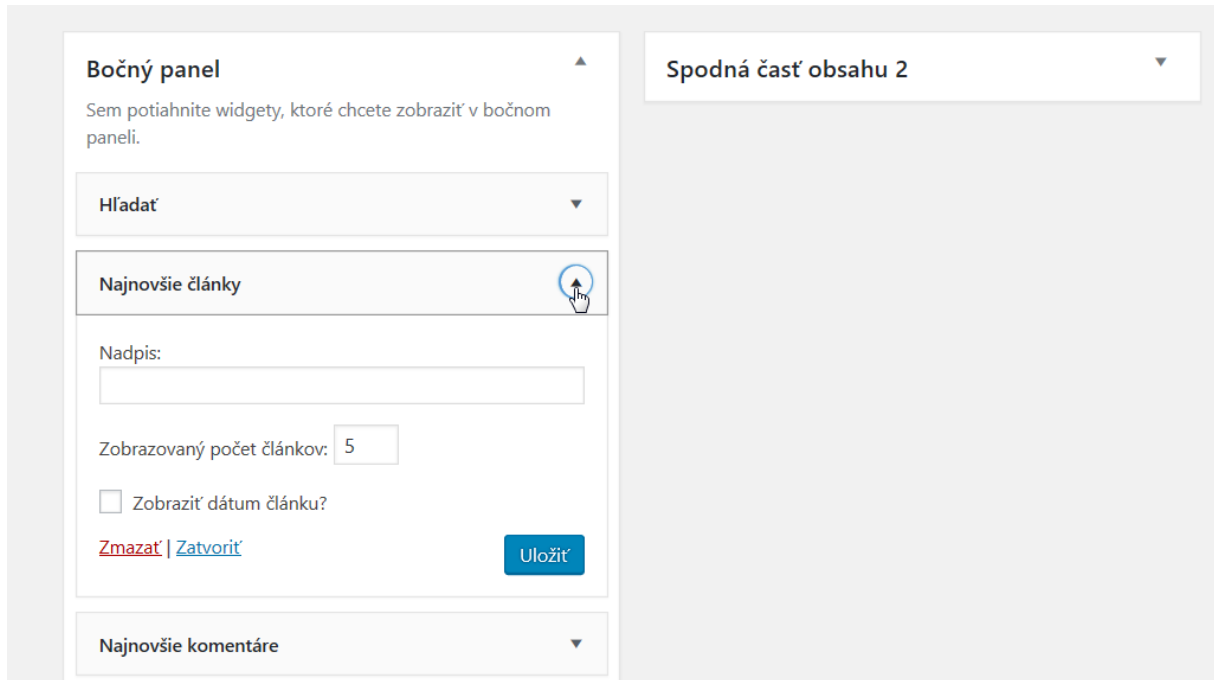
Bočný panel

Sem potiahnite widgety, ktoré chcete zobraziť v bočnom paneli.

Hľadať

Najnovšie články

Nadpis:

Zobrazovaný počet článkov: 5

Zobraziť dátum článku?

Zmazať | Zatvoriť

Uložiť

Najnovšie komentáre

Spodná časť obsahu 2